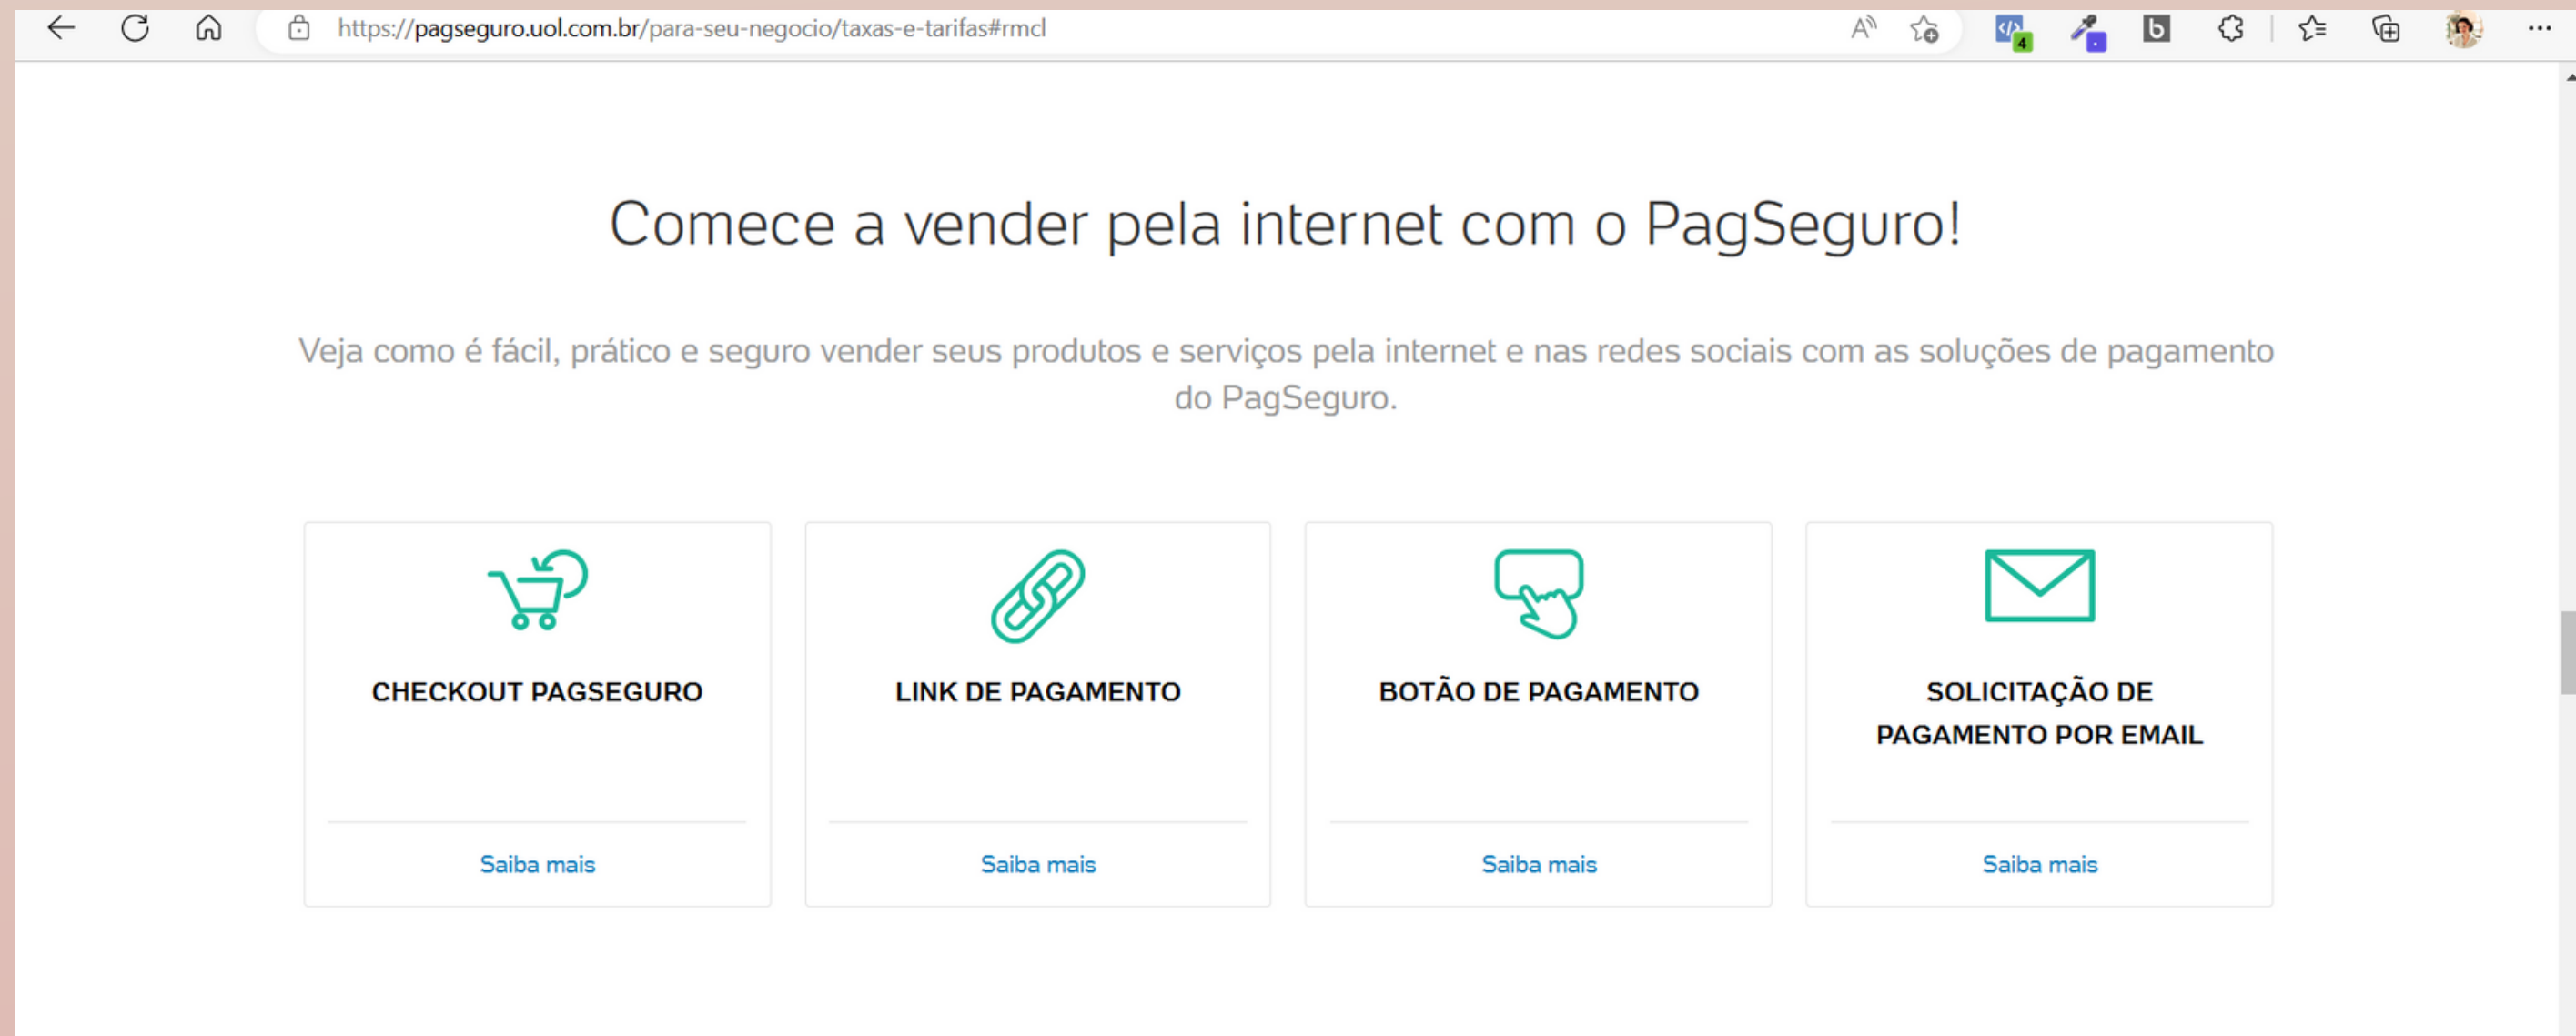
https://pagseguro.uol.com.br/para-seu-negocio/taxas-e-tarifas#rmcl

Comece a vender pela internet com o PagSeguro!

Veja como é fácil, prático e seguro vender seus produtos e serviços pela internet e nas redes sociais com as soluções de pagamento do PagSeguro.

CHECKOUT PAGSEGURO

Saiba mais

LINK DE PAGAMENTO

Saiba mais

BOTÃO DE PAGAMENTO

Saiba mais

SOLICITAÇÃO DE PAGAMENTO POR EMAIL

Saiba mais